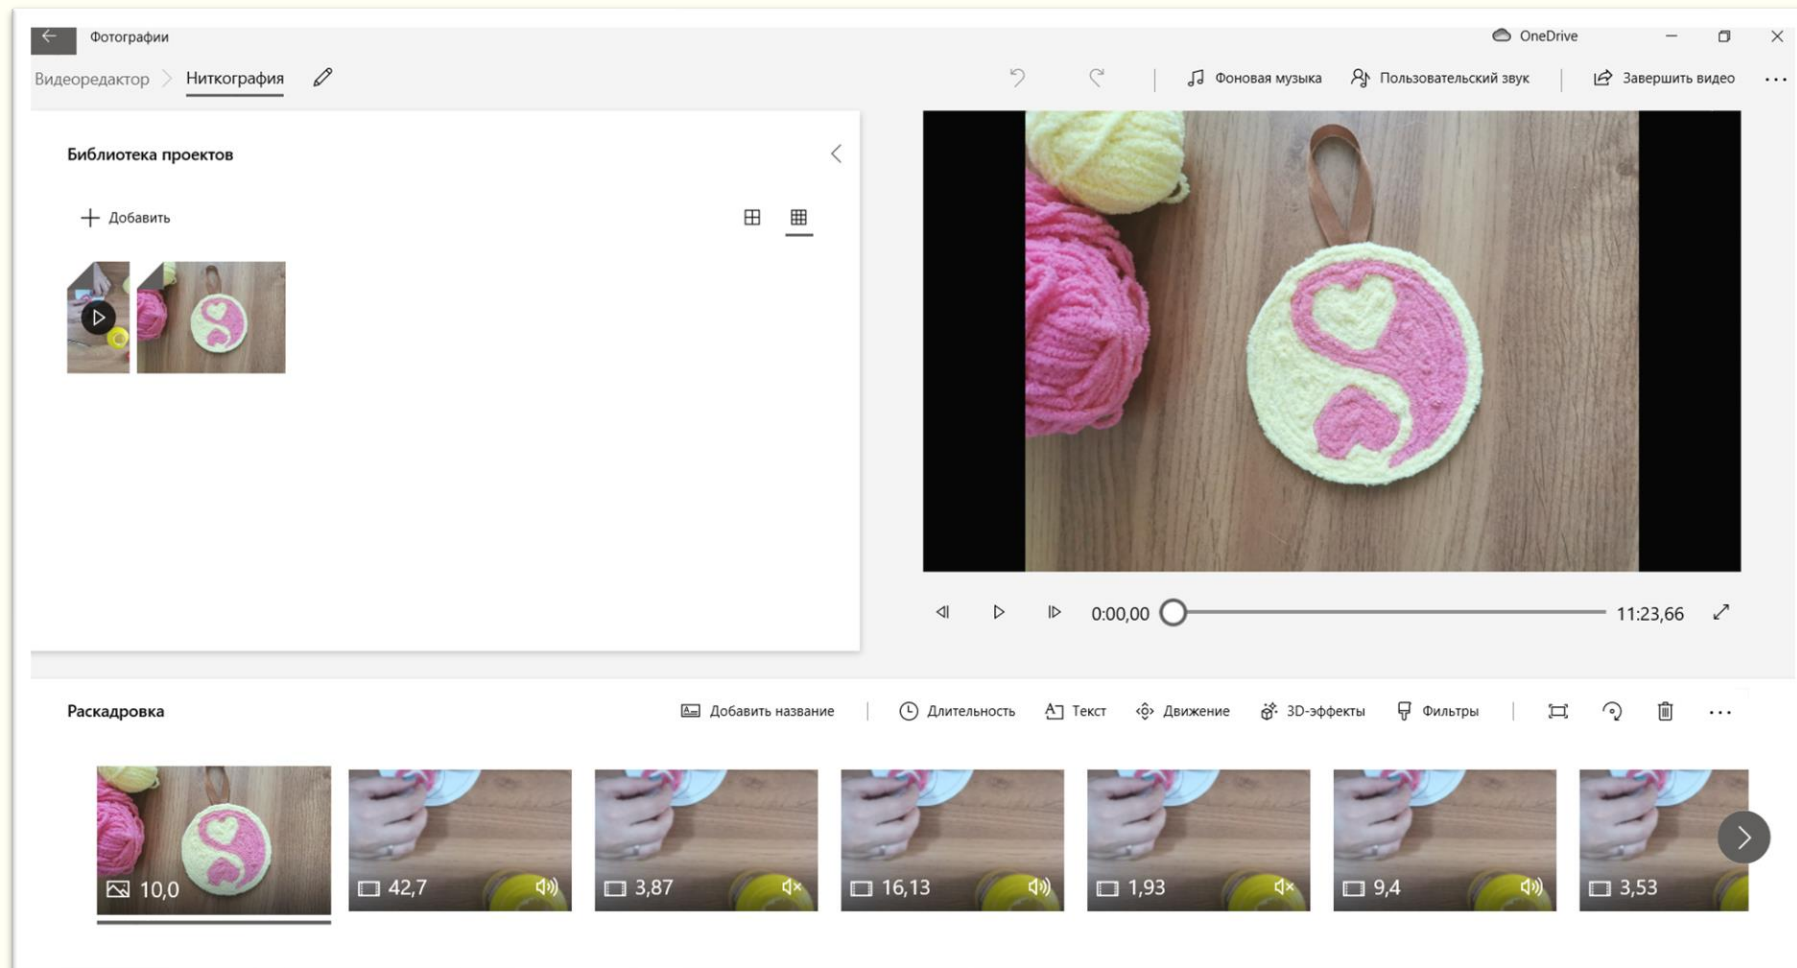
Фотографии

OneDrive

Видеоредактор > Ниткография

Фоновая музыка  Пользовательский звук  Завершить видео  ...

Библиотека проектов

+ Добавить

0:00,00

11:23,66

Раскадровка

Добавить название  Длительность  Текст  Движение  3D-эффекты  Фильтры  ...

10,0

42,7

3,87

16,13

1,93

9,4

3,53